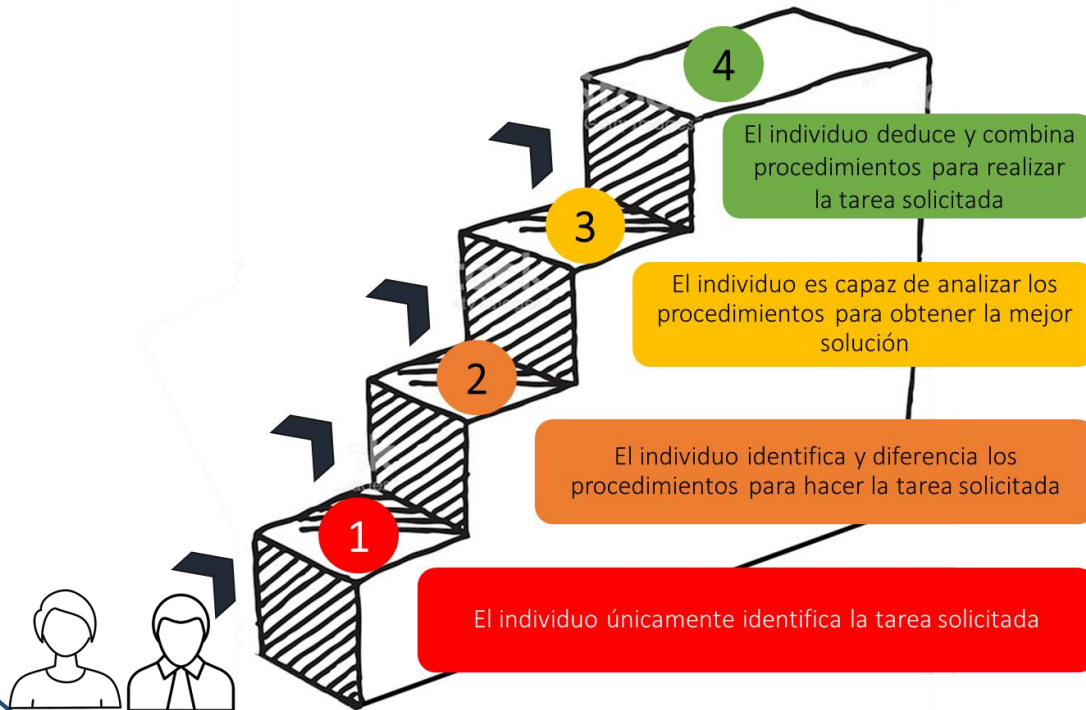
4

El individuo deduce y combina procedimientos para realizar la tarea solicitada

3

El individuo es capaz de analizar los procedimientos para obtener la mejor solución

2

El individuo identifica y diferencia los procedimientos para hacer la tarea solicitada

1

El individuo únicamente identifica la tarea solicitada